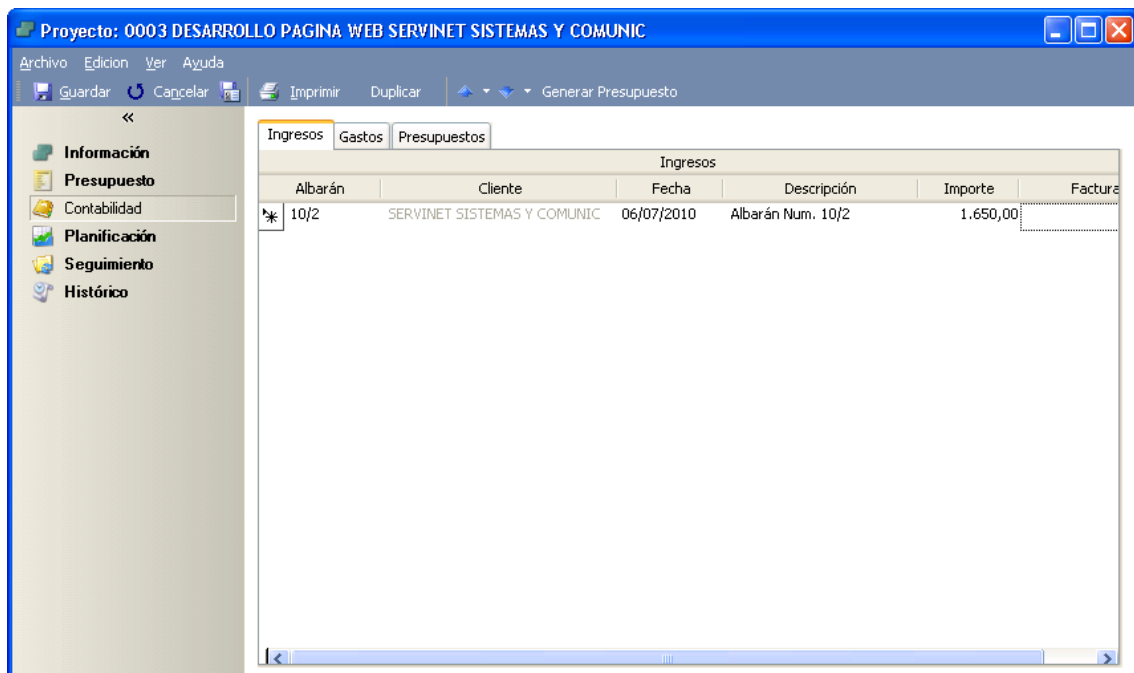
Proyecto: 0003 DESARROLLO PAGINA WEB SERVINET SISTEMAS Y COMUNIC

Archivo Edicion Ver Ayuda

Guardar Cancelar Imprimir Duplicar Generar Presupuesto

«

Información
Presupuesto
Contabilidad
Planificación
Seguimiento
Histórico

Ingresos | Gastos | Presupuestos

Ingresos

| Albarán | Cliente | Fecha | Descripción | Importe | Factura |
|---|---|---|---|---|---|
| 10/2 | SERVINET SISTEMAS Y COMUNIC | 06/07/2010 | Albarán Num. 10/2 | 1.650,00 | |